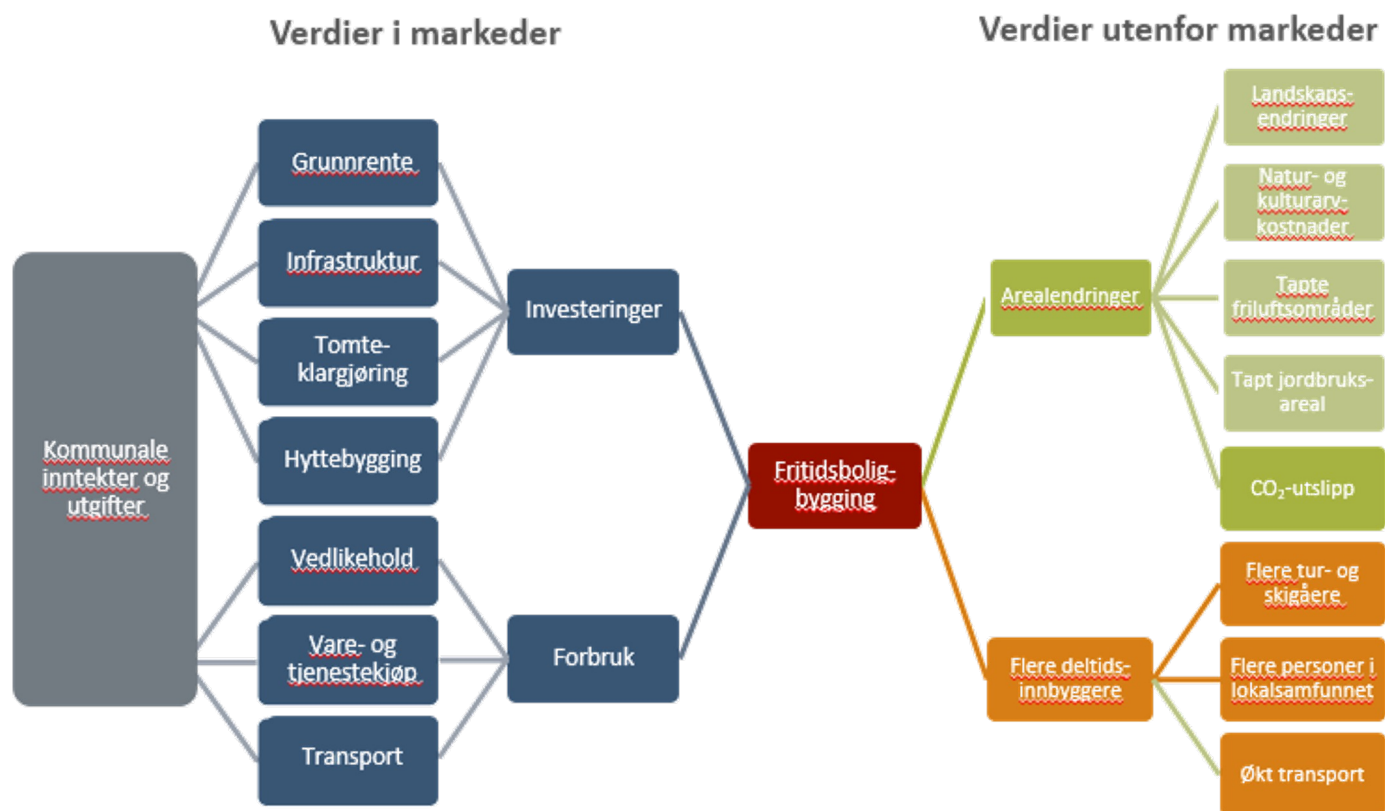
Verdier i markeder

Verdier utenfor markeder

Kommunale inntekter og utgifter

Grunnrente

Infrastruktur

Tomteklargjøring

Hyttebygging

Vedlikehold

Vare- og tjenestekjøp

Transport

Investeringer

Forbruk

Fritidsboligbygging

Arealendringer

Flere deltidsinnbyggere

Landskapsendringer

Natur- og kulturarvkostnader

Tapte friluftsområder

Tapt jordbruksareal

$CO_2$-utslipp

Flere tur- og skigåere

Flere personer i lokalsamfunnet

Økt transport